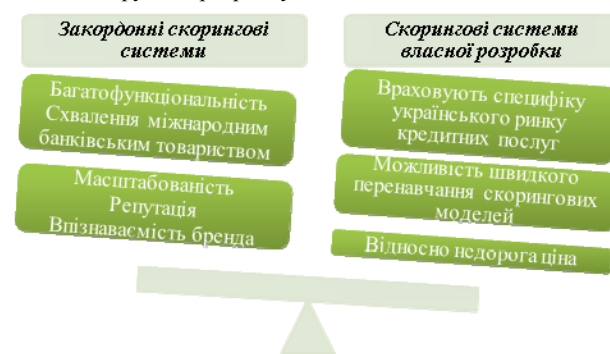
Закордонні скорингові системи

Багатофункціональність
Схвалення міжнародним банківським товариством

Масштабованість
Репутація
Впізнаваємість бренда

Скорингові системи власної розробки

Враховують специфіку українського ринку кредитних послуг

Можливість швидкого перенавчання скорингових моделей

Відносно недорога ціна